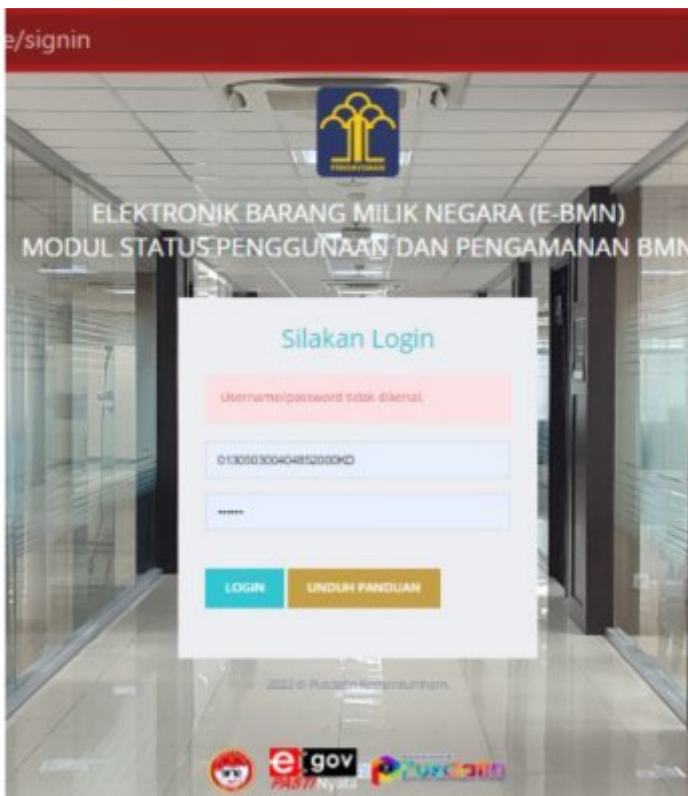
e/signin

ELEKTRONIK BARANG MILIK NEGARA (E-BMN)
MODUL STATUS PENGGUNAAN DAN PENGAMANAN BMN

Silakan Login

Username/password tidak dikenal.

013050300404852000KD

••••••

LOGIN

UNDUH PANDUAN

2022 © Pusdatin Kemenkumham

e gov
PASTI Nyata